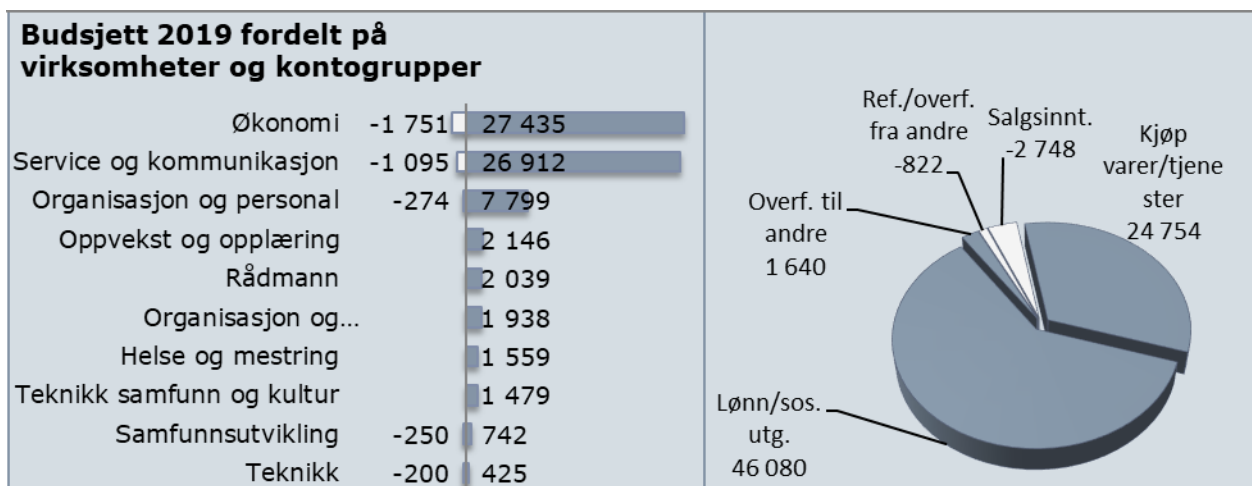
Budsjett 2019 fordelt på virksomheter og kontogrupper

| | | |
|---|---|---|
| Økonomi | -1 751 | 27 435 |
| Service og kommunikasjon | -1 095 | 26 912 |
| Organisasjon og personal | -274 | 7 799 |
| Oppvekst og opplæring | | 2 146 |
| Rådmann | | 2 039 |
| Organisasjon og... | | 1 938 |
| Helse og mestring | | 1 559 |
| Teknikk samfunn og kultur | | 1 479 |
| Samfunnsutvikling | -250 | 742 |
| Teknikk | -200 | 425 |

Ref./overf. fra andre -822

Salgsinnt. -2 748

Kjøp varer/tjene ster 24 754

Overf. til andre 1 640

Lønn/sos. utg. 46 080